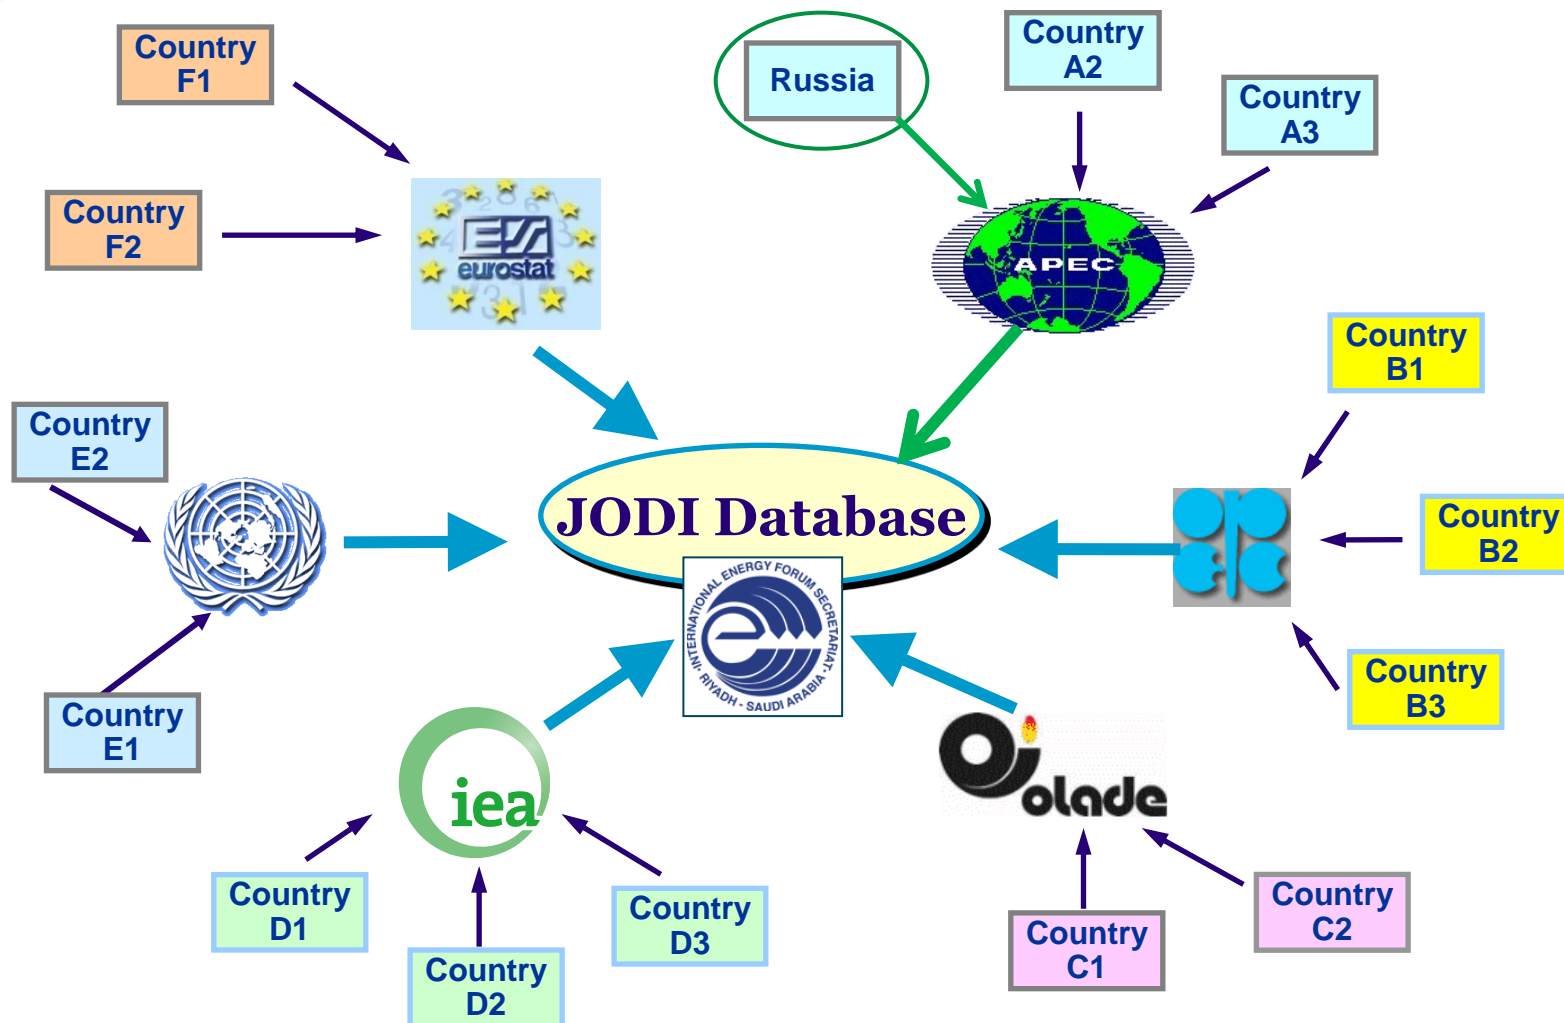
Country F1

Country F2

eurostat

Russia

Country A2

Country A3

APEC

Country B1

Country B2

Country B3

Country E2

JODI Database

INTERNATIONAL ENERGY FORUM SECRETARIAT RIYADH - SAUDI ARABIA

Country E1

iea

olade

Country D1

Country D2

Country D3

Country C1

Country C2